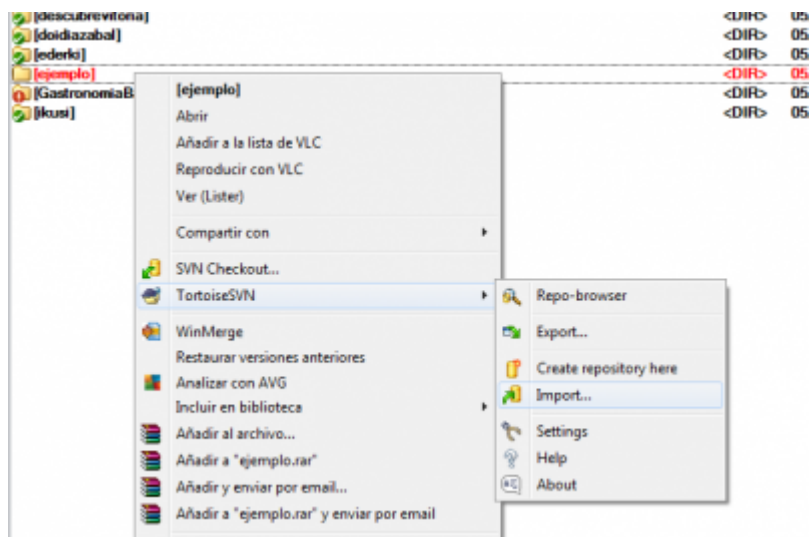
[descubrevitoria] <DIR> 05
[doidiazabal] <DIR> 05
[ederki] <DIR> 05
[ejemplo] <DIR> 05
[GastronomiaB <DIR> 05
[ikusi] <DIR> 05

[ejemplo]
Abrir
Añadir a la lista de VLC
Reproducir con VLC
Ver (Lister)
Compartir con
SVN Checkout...
TortoiseSVN
WinMerge
Restaurar versiones anteriores
Analizar con AVG
Incluir en biblioteca
Añadir al archivo...
Añadir a "ejemplo.rar"
Añadir y enviar por email...
Añadir a "ejemplo.rar" y enviar por email

Repo-browser
Export...
Create repository here
Import...
Settings
Help
About